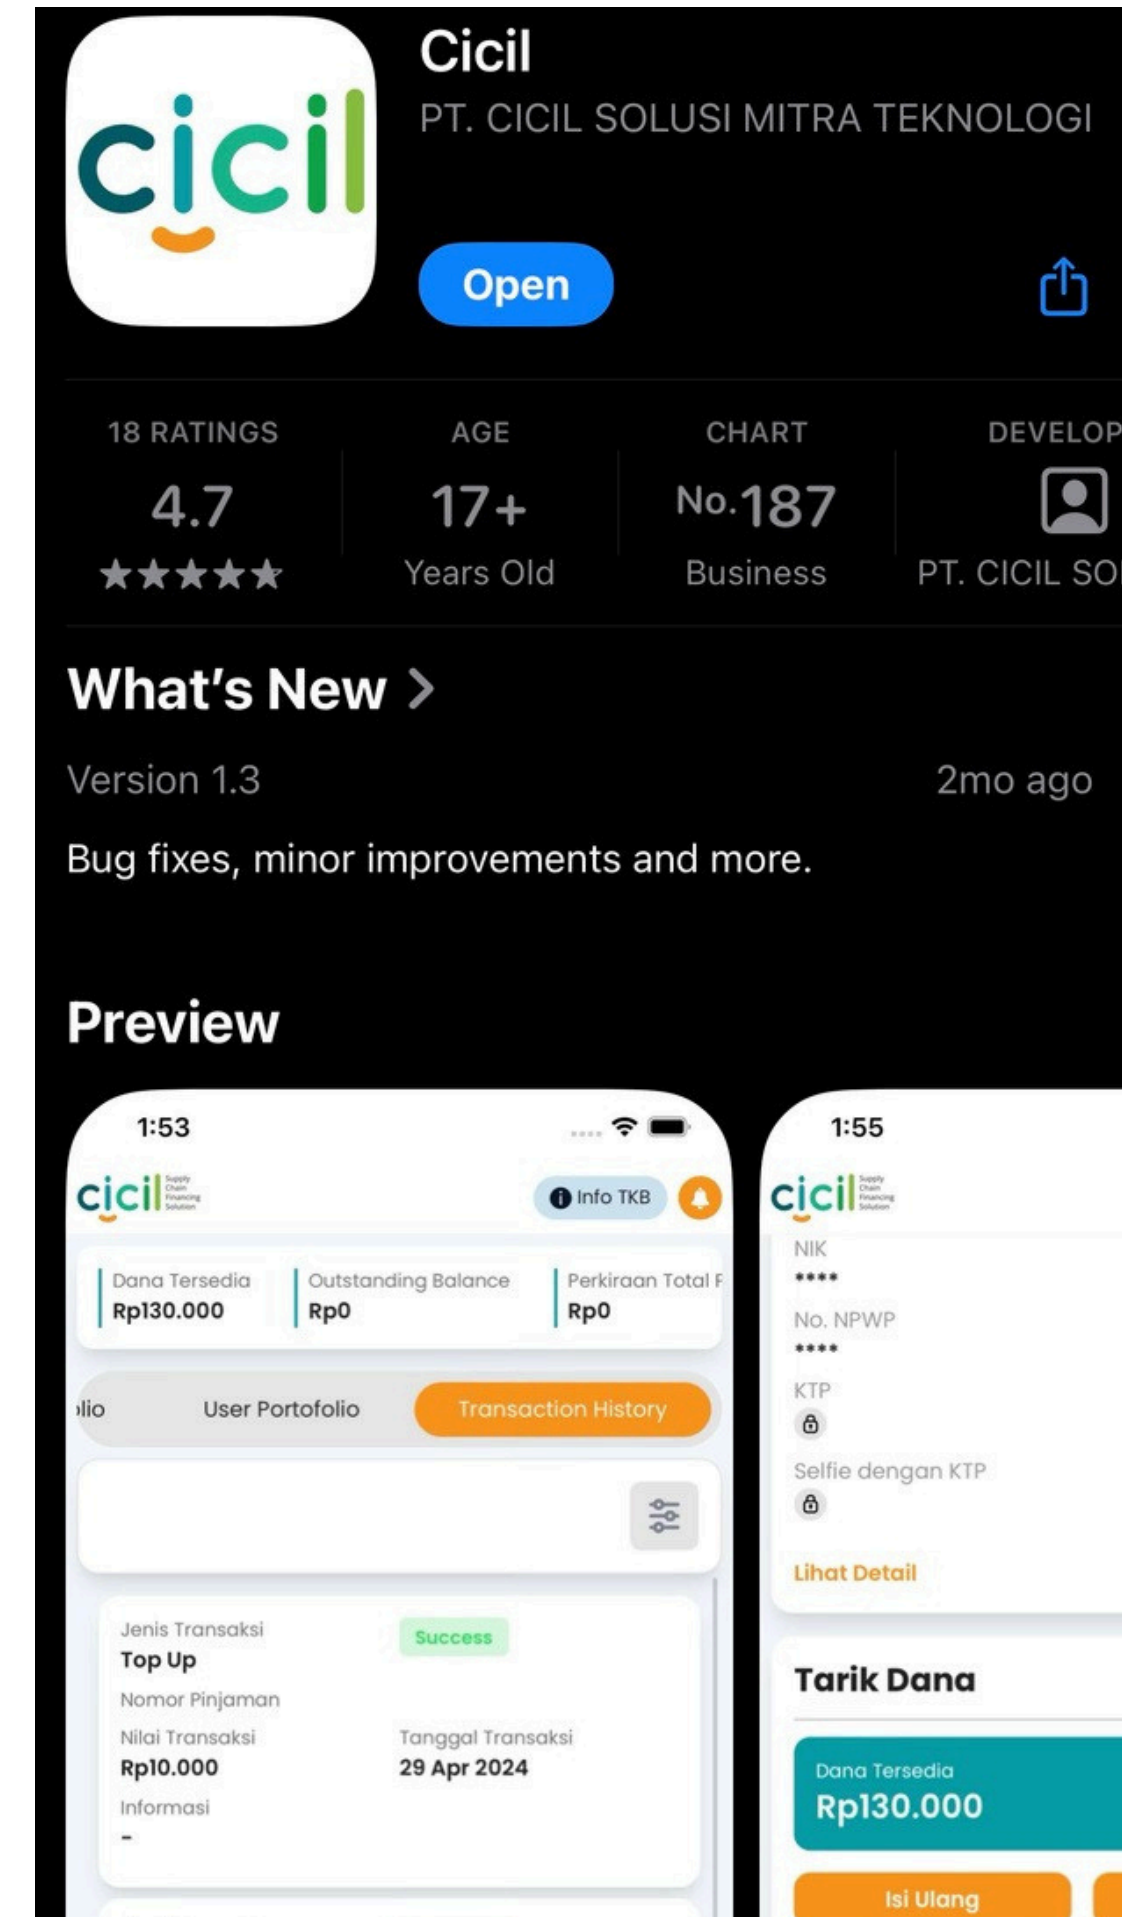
cicil

Cicil
PT. CICIL SOLUSI MITRA TEKNOLOGI

Open

18 RATINGS
4.7
★★★★★

AGE
17+
Years Old

CHART
No.187
Business

DEVELOP
PT. CICIL SO

What's New >

Version 1.3
2mo ago

Bug fixes, minor improvements and more.

Preview

1:53

cicil Supply Chain Financing Solution

Info TKB

Dana Tersedia
Rp130.000

Outstanding Balance
Rp0

Perkiraan Total F
Rp0

lio
User Portofolio
Transaction History

Jenis Transaksi
Top Up
Success
Nomor Pinjaman
Nilai Transaksi
Rp10.000
Tanggal Transaksi
29 Apr 2024
Informasi
-

1:55

cicil Supply Chain Financing Solution

NIK
****
No. NPWP
****
KTP
Selfie dengan KTP
Lihat Detail

Tarik Dana

Dana Tersedia
Rp130.000

Isi Ulang